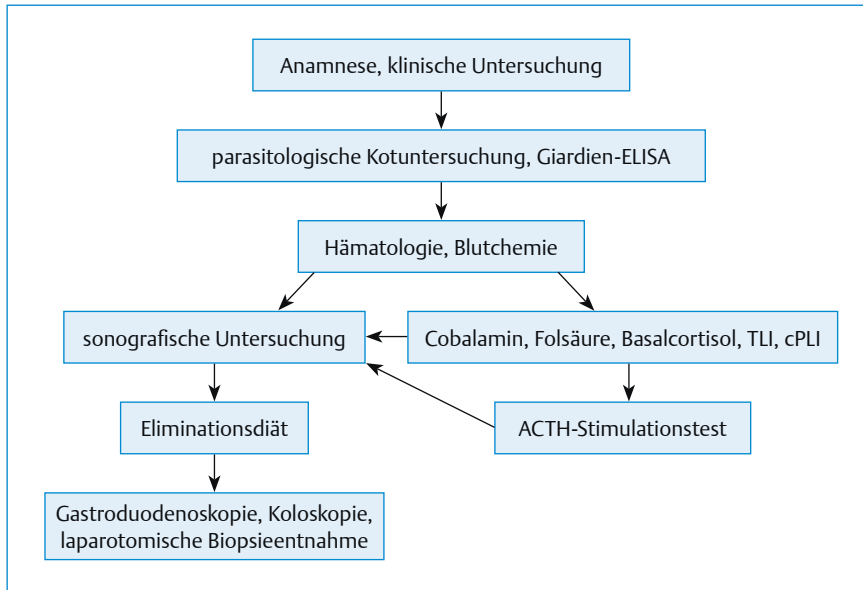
Anamnese, klinische Untersuchung

parasitologische Kotuntersuchung, Giardien-ELISA

Hämatologie, Blutchemie

sonografische Untersuchung

Cobalamin, Folsäure, Basalcortisol, TLI, cPLI

Eliminationsdiät

ACTH-Stimulationstest

Gastroduodenoskopie, Koloskopie, laparotomische Biopsieentnahme